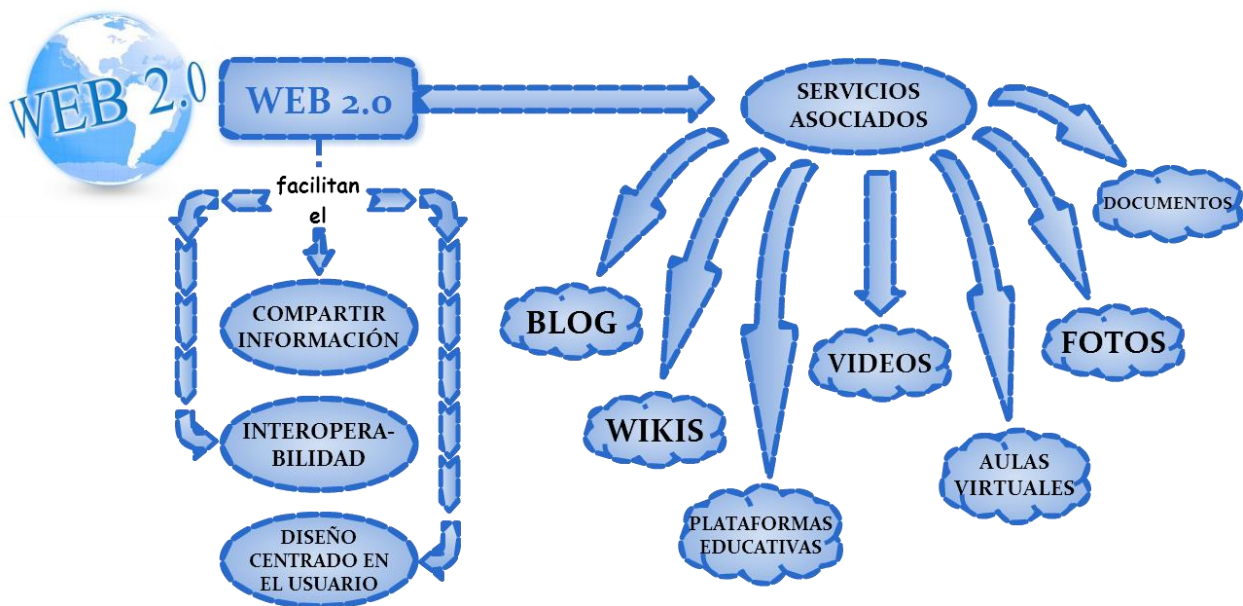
WEB 2.0

WEB 2.0

facilitan el

COMPARTIR INFORMACIÓN

INTEROPERABILIDAD

DISEÑO CENTRADO EN EL USUARIO

SERVICIOS ASOCIADOS

DOCUMENTOS

BLOG

FOTOS

VIDEOS

WIKIS

AULAS VIRTUALES

PLATAFORMAS EDUCATIVAS